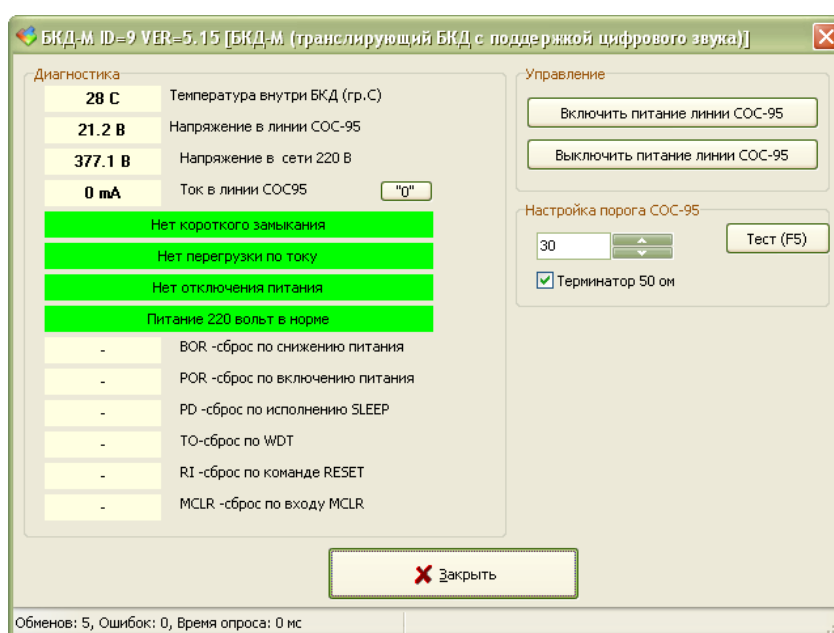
БКД-М ID=9 VER=5.15 [БКД-М (транслирующий БКД с поддержкой цифрового звука)]

Диагностика

28 C Температура внутри БКД (гр.С)

21.2 В Напряжение в линии СОС-95

377.1 В Напряжение в сети 220 В

0 mA Ток в линии СОС95 "0"

Нет короткого замыкания

Нет перегрузки по току

Нет отключения питания

Питание 220 вольт в норме

- BOR -сброс по снижению питания

- POR -сброс по включению питания

- PD -сброс по исполнению SLEEP

- TO-сброс по WDT

- RI -сброс по команде RESET

- MCLR -сброс по входу MCLR

Управление

Включить питание линии СОС-95

Выключить питание линии СОС-95

Настройка порога СОС-95

30

Тест (F5)

Терминатор 50 ом

Закрыть

Обменов: 5, Ошибок: 0, Время опроса: 0 мс